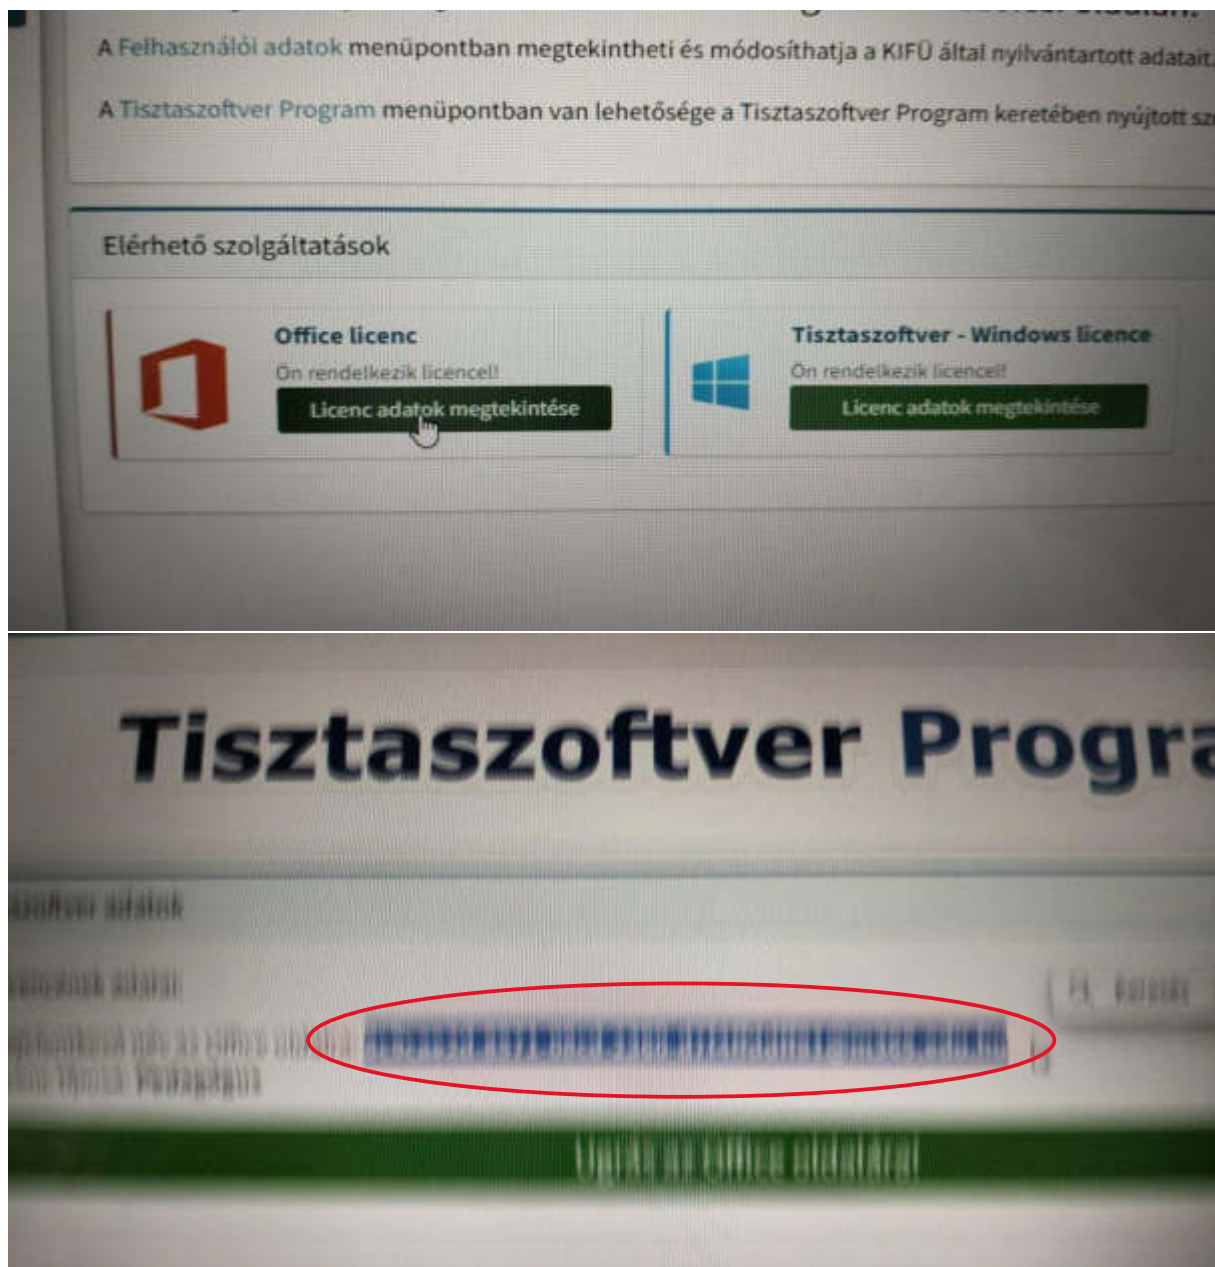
A Felhasználói adatok menüpontban megtekintheti és módosíthatja a KIFÜ által nyilvántartott adatait.

A Tisztaszoftver Program menüpontban van lehetősége a Tisztaszoftver Program keretében nyújtott sz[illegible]

Elérhető szolgáltatások

Office licenc
Ön rendelkezik licencel!
Licenc adatok megtekintése

Tisztaszoftver - Windows licence
Ön rendelkezik licencel!
Licenc adatok megtekintése

Tisztaszoftver Progr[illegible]

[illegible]

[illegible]

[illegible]

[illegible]

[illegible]

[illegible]